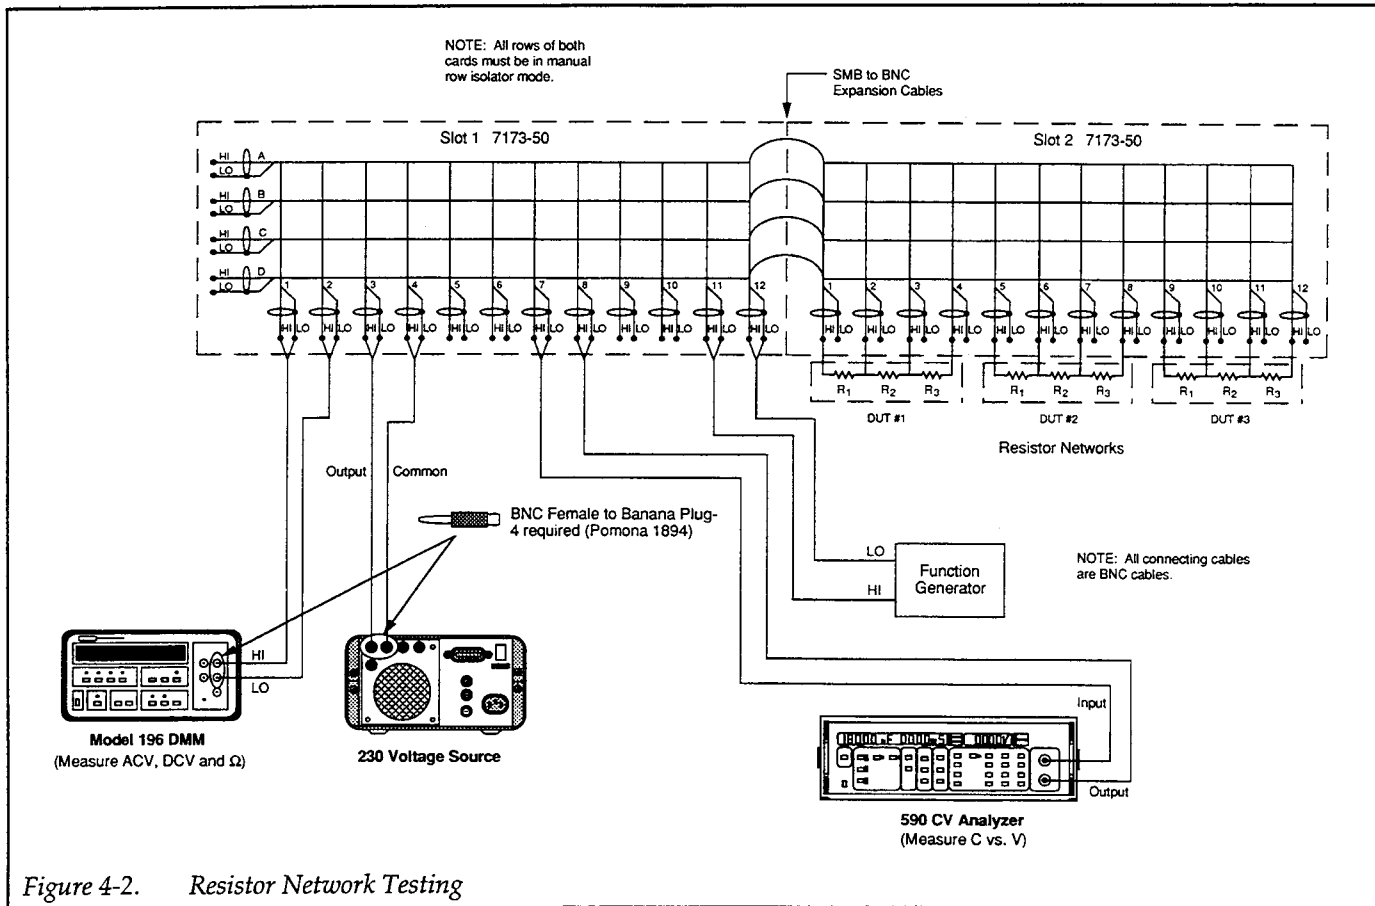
NOTE: All rows of both cards must be in manual row isolator mode.

SMB to BNC Expansion Cables

Slot 1 7173-50

Slot 2 7173-50

HI
LO
A
HI
LO
B
HI
LO
C
HI
LO
D

1 2 3 4 5 6 7 8 9 10 11 12

HI LO HI LO HI LO HI LO HI LO HI LO HI LO HI LO HI LO HI LO HI LO HI LO

1 2 3 4 5 6 7 8 9 10 11 12

HI LO HI LO HI LO HI LO HI LO HI LO HI LO HI LO HI LO HI LO HI LO HI LO

$R_1$ $R_2$ $R_3$
DUT #1

$R_1$ $R_2$ $R_3$
DUT #2

$R_1$ $R_2$ $R_3$
DUT #3

Resistor Networks

Output

Common

BNC Female to Banana Plug-4 required (Pomona 1894)

LO
HI
Function Generator

NOTE: All connecting cables are BNC cables.

HI
LO

Model 196 DMM
(Measure ACV, DCV and Ω)

230 Voltage Source

Input

Output

590 CV Analyzer
(Measure C vs. V)

Figure 4-2. Resistor Network Testing